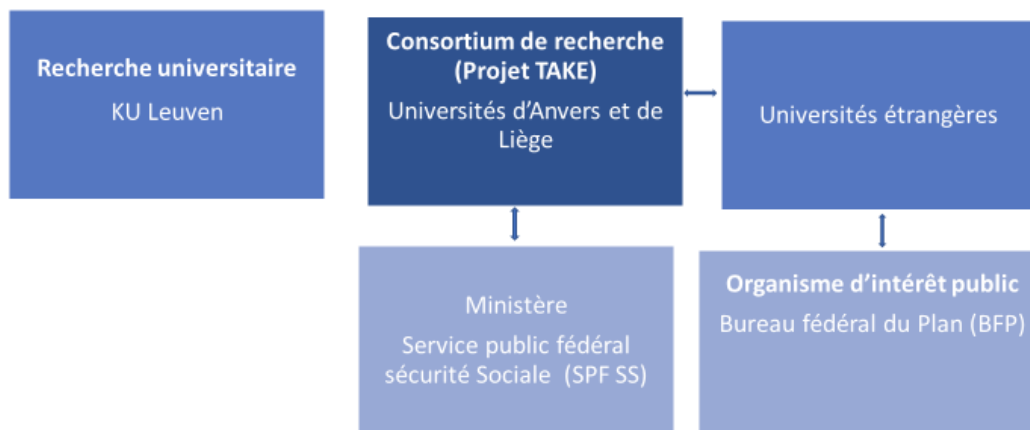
Recherche universitaire

KU Leuven

Consortium de recherche (Projet TAKE)

Universités d’Anvers et de Liège

Universités étrangères

Ministère

Service public fédéral sécurité Sociale (SPF SS)

Organisme d’intérêt public

Bureau fédéral du Plan (BFP)